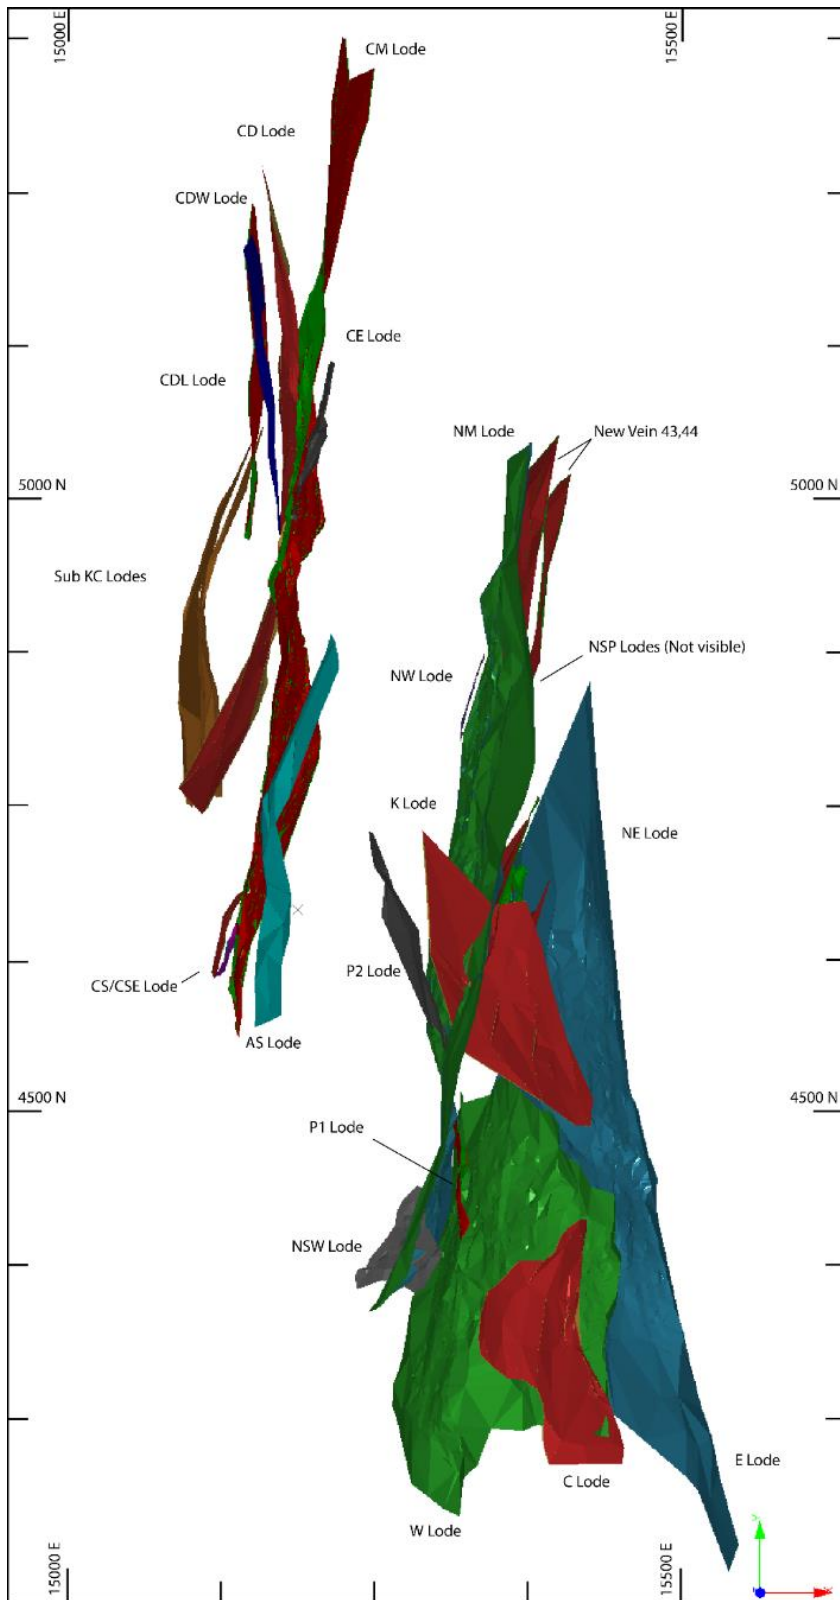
15000 E

15500 E

CM Lode

CD Lode

CDW Lode

CE Lode

CDL Lode

NM Lode

New Vein 43,44

5000 N

5000 N

Sub KC Lodes

NSP Lodes (Not visible)

NW Lode

K Lode

NE Lode

P2 Lode

CS/CSE Lode

AS Lode

4500 N

4500 N

P1 Lode

NSW Lode

E Lode

C Lode

W Lode

15000 E

15500 E